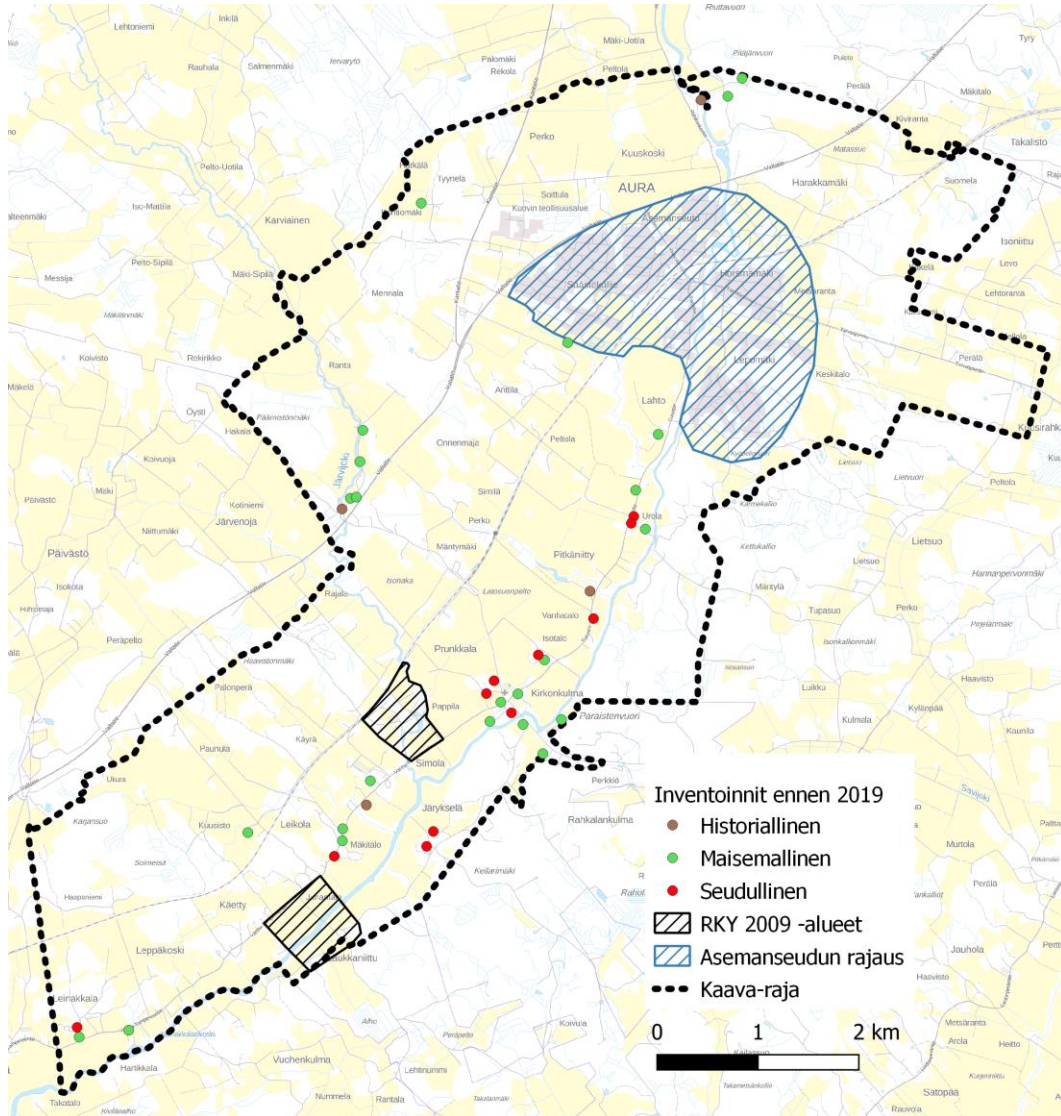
Ruttavuori
Inkilä
Lehtoniemi
Rauhala
Salmenmäki
Mäki-Jouta
Palomäki
Rekola
Peltola
Piläjärvuori
Tyry
Perälä
Mäkitalo
Kivirania
Takalisto
Perko
Kuuskoski
Harakkamäki
Suomela
Pelto-Uotila
Tyynelä
Soittula
AURA
Isc-Mattila
Karviainen
Palomäki
Asemanseutu
Isoniitu
Levo
Peito-Sipilä
Mäki-Sipilä
Saaretaltie
Horsmamäki
Lehtoranta
Messija
Mennala
Lepomäki
Koivisto
Rokiikko
Ranta
Anttila
Keskitalo
Perälä
Mäkelä
Öysti
Hakala
Lahto
Onnenmaja
Peltola
Koivuoja
Similä
Päivasto
Miiki
Kotiniemi
Järvenoja
Urola
Perko
Lietsuo
Pellola
Päivästo
Pitkäniitty
Lietsuo
Mäntymäki
Isokola
Mäntylä
Rajalo
Tapasuo
Perko
Peräpelto
Vanhacalo
Isotalo
Prunkkala
Pappila
Kirkonkulma
Paraistenvuori
Liikku
Haavisto
Paloniperä
Kulmala
Paunula
Käyrä
Simola
Perkkiö
Ukura
Järykselä
Rahkalankulma
Kuusisto
Leikola
Mäkitalo
Murtola
Perälä
Käerty
Leppäkoski
Jauhola
Haavisto
Leinakkala
Koivula
Metsäranta
Vuchenkulma
Hartikkala
Heitto
Nummela
Rantala
Takatalo
Satopaa
Rauvola
Inventoinnit ennen 2019
Historiallinen
Maisemallinen
Seudullinen
RKY 2009 -alueet
Asemanseudun rajaus
Kaava-raja
0
1
2 km